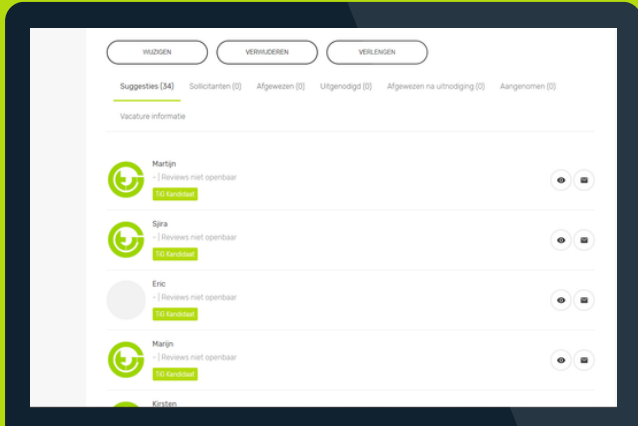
WIJZIGEN VERWIJDEREN VERLENGEN

Suggesties (34) Sollicitanten (0) Afgewezen (0) Uitgenodigd (0) Afgewezen na uitnodiging (0) Aangenomen (0)

Vacature informatie

Martijn
- | Reviews niet openbaar
TIG Kandidaat

Sjira
- | Reviews niet openbaar
TIG Kandidaat

Eric
- | Reviews niet openbaar
TIG Kandidaat

Marijn
- | Reviews niet openbaar
TIG Kandidaat

Kirsten